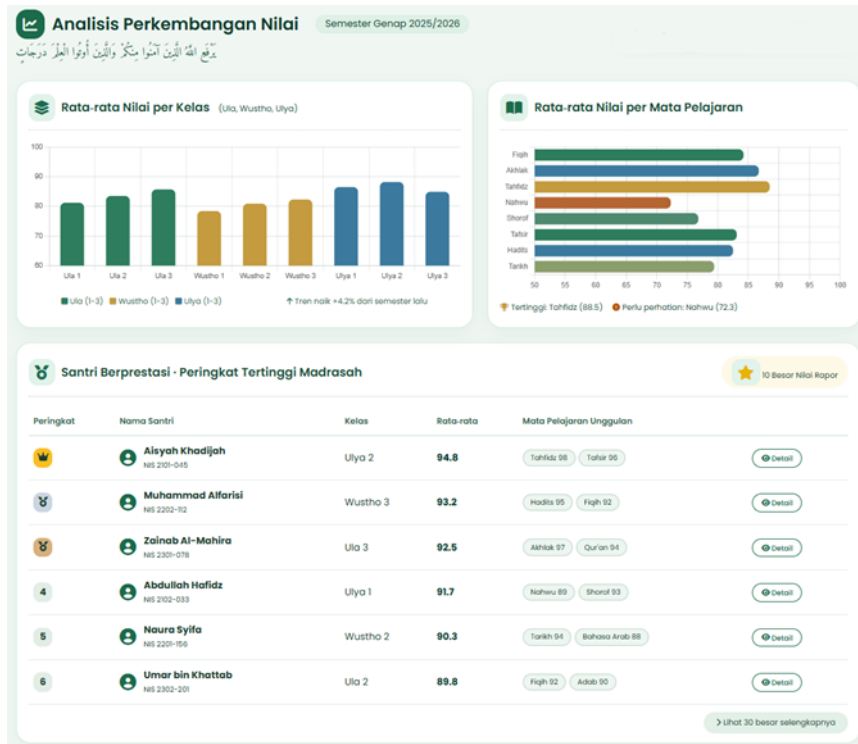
Analisis Perkembangan Nilai

Semester Genap 2025/2026

يَرْفَعِ اللَّهُ الَّذِينَ آمَنُوا مِنكُمْ وَالَّذِينَ أُوتُوا الْعِلْمَ دَرَجَاتٍ

Rata-rata Nilai per Kelas (Ula, Wustho, Ulya)

100
90
80
70
60

Ula 1
Ula 2
Ula 3
Wustho 1
Wustho 2
Wustho 3
Ulya 1
Ulya 2
Ulya 3

Ula (1-3)
Wustho (1-3)
Ulya (1-3)

Tren naik +4.2% dari semester lalu

Rata-rata Nilai per Mata Pelajaran

Fiqih
Akhlak
Tahfidz
Nahwu
Shorof
Tafsir
Hadits
Tarikh

50 55 60 65 70 75 80 85 90 95 100

Tertinggi: Tahfidz (88.5)
Perlu perhatian: Nahwu (72.3)

Santri Berprestasi · Peringkat Tertinggi Madrasah

10 Besar Nilai Rapor

| Peringkat | Nama Santri | Kelas | Rata-rata | Mata Pelajaran Unggulan | |
|---|---|---|---|---|---|
| | Aisyah Khadijah NIS 2101-045 | Ulya 2 | 94.8 | Tahfidz 98 Tafsir 96 | Detail |
| | Muhammad Alfarisi NIS 2202-112 | Wustho 3 | 93.2 | Hadits 95 Fiqih 92 | Detail |
| | Zainab Al-Mahira NIS 2301-078 | Ula 3 | 92.5 | Akhlak 97 Qur'an 94 | Detail |
| 4 | Abdullah Hafidz NIS 2102-033 | Ulya 1 | 91.7 | Nahwu 89 Shorof 93 | Detail |
| 5 | Naura Syifa NIS 2201-156 | Wustho 2 | 90.3 | Tarikh 94 Bahasa Arab 88 | Detail |
| 6 | Umar bin Khattab NIS 2302-201 | Ula 2 | 89.8 | Fiqih 92 Adab 90 | Detail |

Lihat 30 besar selengkapnya